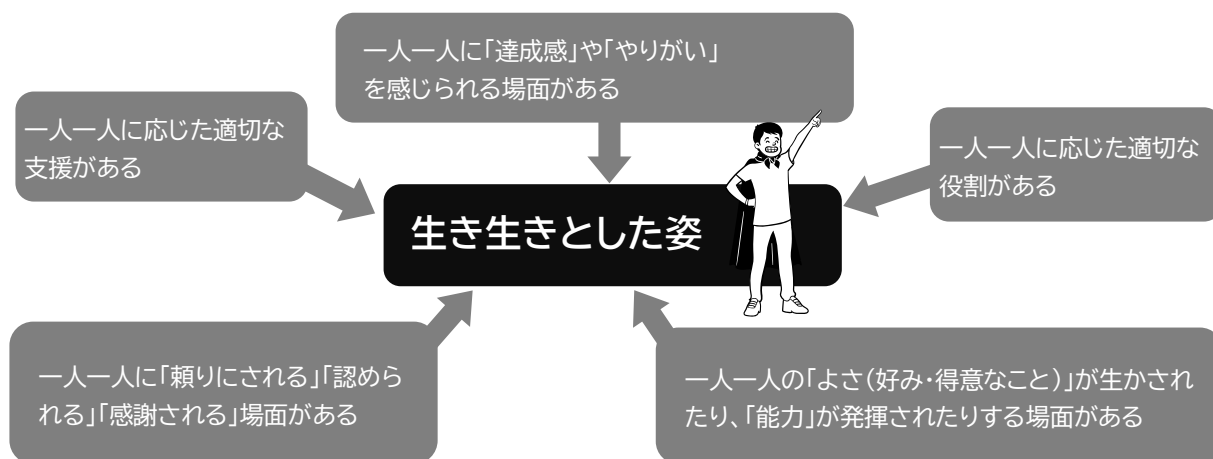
一人一人に「達成感」や「やりがい」を感じられる場面がある

一人一人に応じた適切な支援がある

一人一人に応じた適切な役割がある

生き生きとした姿

一人一人に「頼りにされる」「認められる」「感謝される」場面がある

一人一人の「よさ（好み・得意なこと）」が生かされたり、「能力」が発揮されたりする場面がある